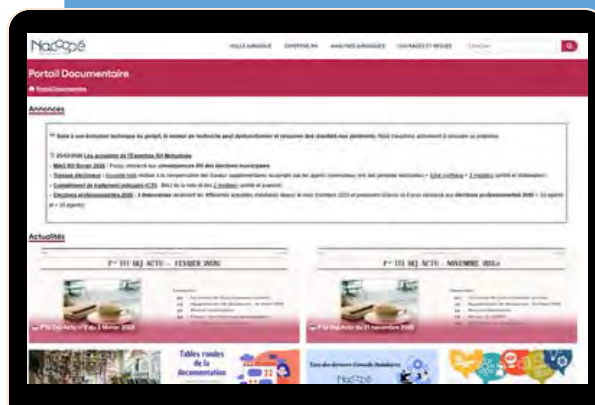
Nacope

VEILLE JURIDIQUE   EXPERTISE RH   ANALYSES JURIDIQUES   OUVRAGES ET REVUES

Portail Documentaire

Portail Documentaire

Annonces

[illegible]

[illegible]

Actualités

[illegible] - FEVRIER 2020

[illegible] - NOVEMBRE 2019

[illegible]

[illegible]

Tables rondes de la documentation